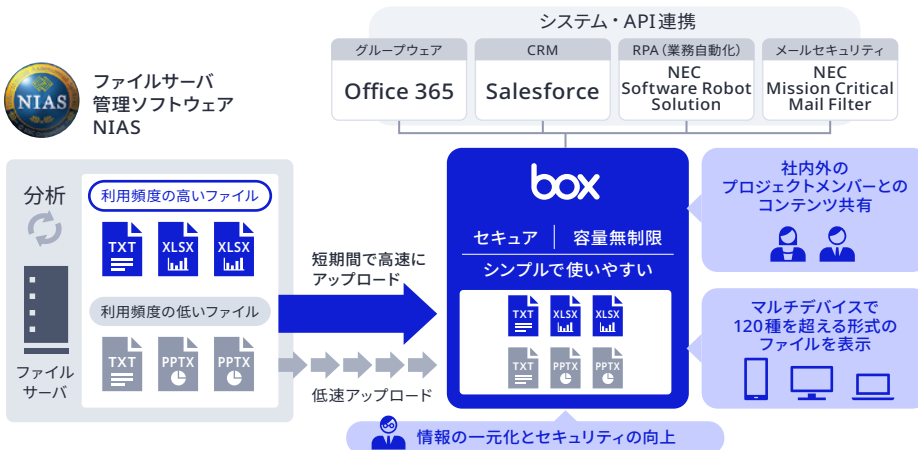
システム・API連携

グループウェア
Office 365

CRM
Salesforce

RPA（業務自動化）
NEC Software Robot Solution

メールセキュリティ
NEC Mission Critical Mail Filter

NIAS

ファイルサーバ管理ソフトウェア NIAS

分析

利用頻度の高いファイル
TXT XLSX XLSX

利用頻度の低いファイル
TXT PPTX PPTX

ファイルサーバ

短期間で高速にアップロード

低速アップロード

box

セキュア ｜ 容量無制限
シンプルで使いやすい

TXT XLSX XLSX
TXT PPTX PPTX

社内外のプロジェクトメンバーとのコンテンツ共有

マルチデバイスで120種を超える形式のファイルを表示

情報の一元化とセキュリティの向上